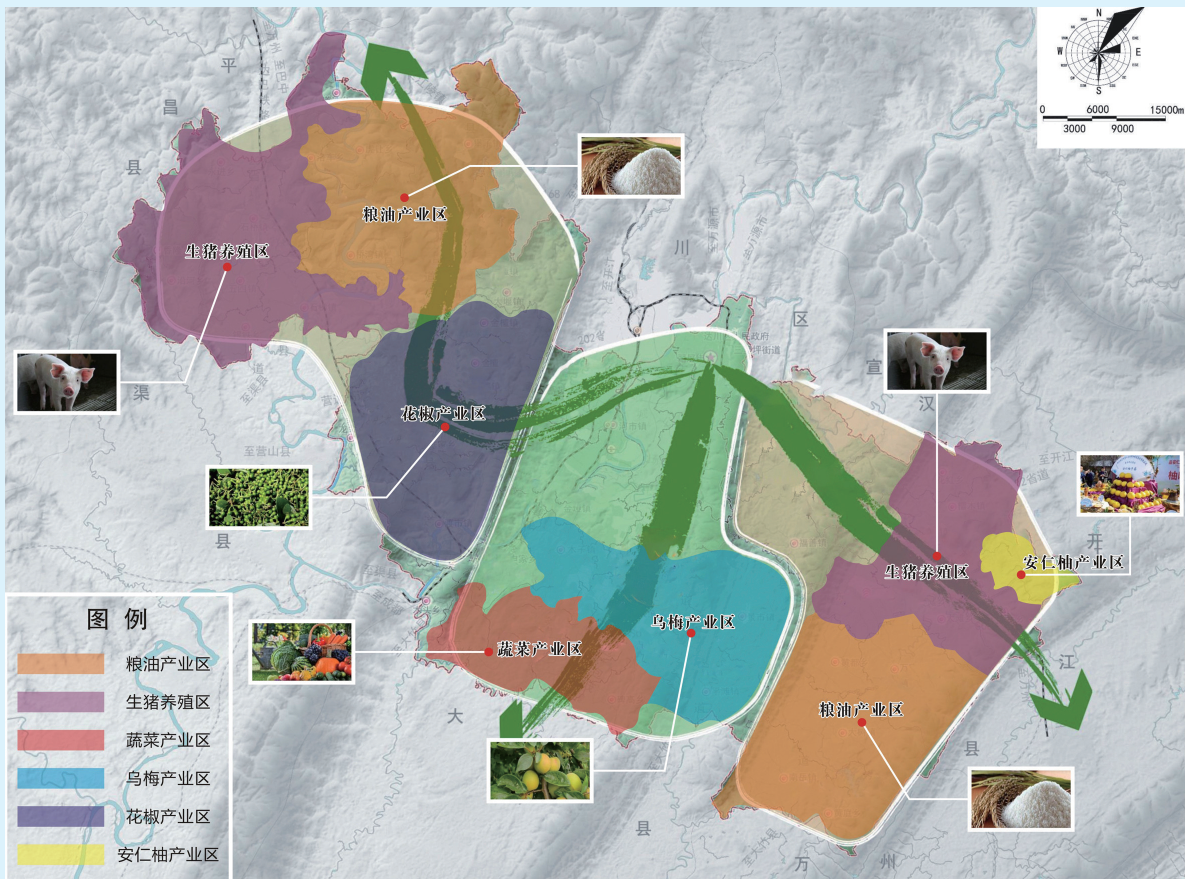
N
W E
S
0 6000 15000m
3000 9000

平
昌
县
渠
县
大
县
川
区
宣
汉
开
江
县
万
州

粮油产业区
生猪养殖区
花椒产业区
蔬菜产业区
乌梅产业区
生猪养殖区
安仁柚产业区
粮油产业区

至营山县

图 例
粮油产业区
生猪养殖区
蔬菜产业区
乌梅产业区
花椒产业区
安仁柚产业区